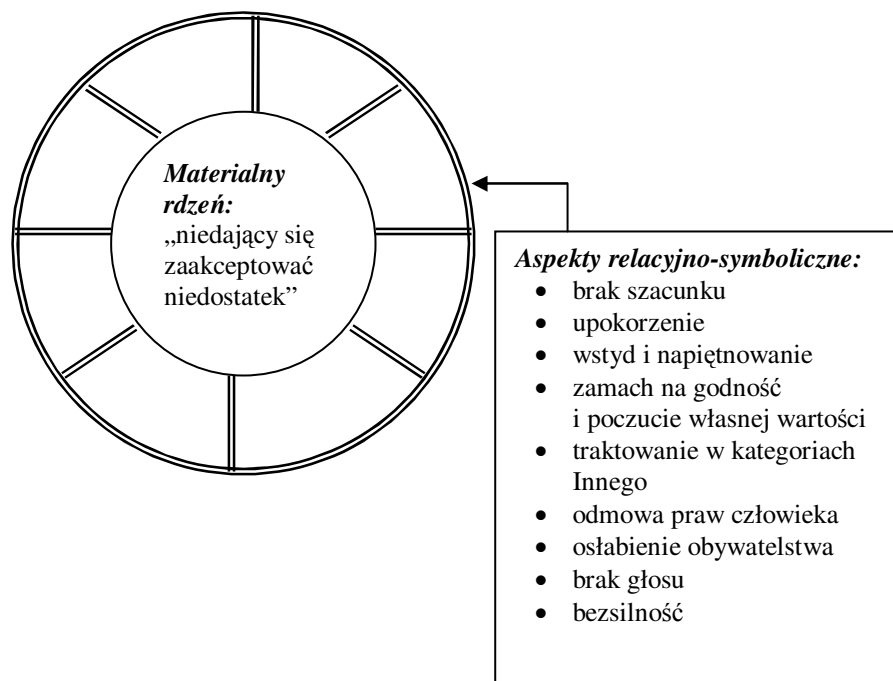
***Materialny rdzeń:***
„niedający się zaakceptować niedostatek”

***Aspekty relacyjno-symboliczne:***
- brak szacunku
- upokorzenie
- wstyd i napiętnowanie
- zamach na godność i poczucie własnej wartości
- traktowanie w kategoriach Innego
- odmowa praw człowieka
- osłabienie obywatelstwa
- brak głosu
- bezsilność